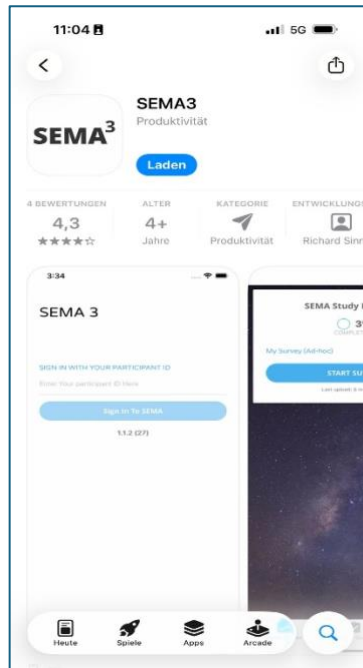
11:04
5G

SEMA$^3$

SEMA3
Produktivität
Laden

4 BEWERTUNGEN
4,3
★★★★☆

ALTER
4+
Jahre

KATEGORIE
Produktivität

ENTWICKLUNGS
Richard Sinn

3:34
SEMA 3
SIGN IN WITH YOUR PARTICIPANT ID
Enter Your participant ID Here
Sign In To SEMA
1.1.2 (27)

SEMA Study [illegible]
3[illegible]
COMPLET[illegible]
My Survey (Ad-hoc)
START SU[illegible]
Last upload: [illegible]

Heute
Spiele
Apps
Arcade